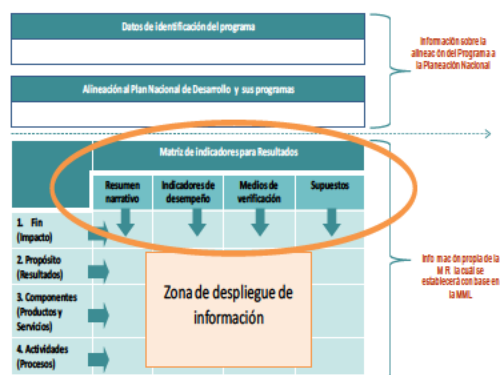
Datos de identificación del programa

Alineación al Plan Nacional de Desarrollo y sus programas

Información sobre la alineación del Programa a la Planeación Nacional

Matriz de indicadores para Resultados

| | Resumen narrativo | Indicadores de desempeño | Medios de verificación | Supuestos |
|---|---|---|---|---|
| 1. Fin (Impacto) | | | | |
| 2. Propósito (Resultados) | | | | |
| 3. Componentes (Productos y Servicios) | | | | |
| 4. Actividades (Procesos) | | | | |

Zona de despliegue de información

Información propia de la MIR la cual se establecerá con base en la MML.